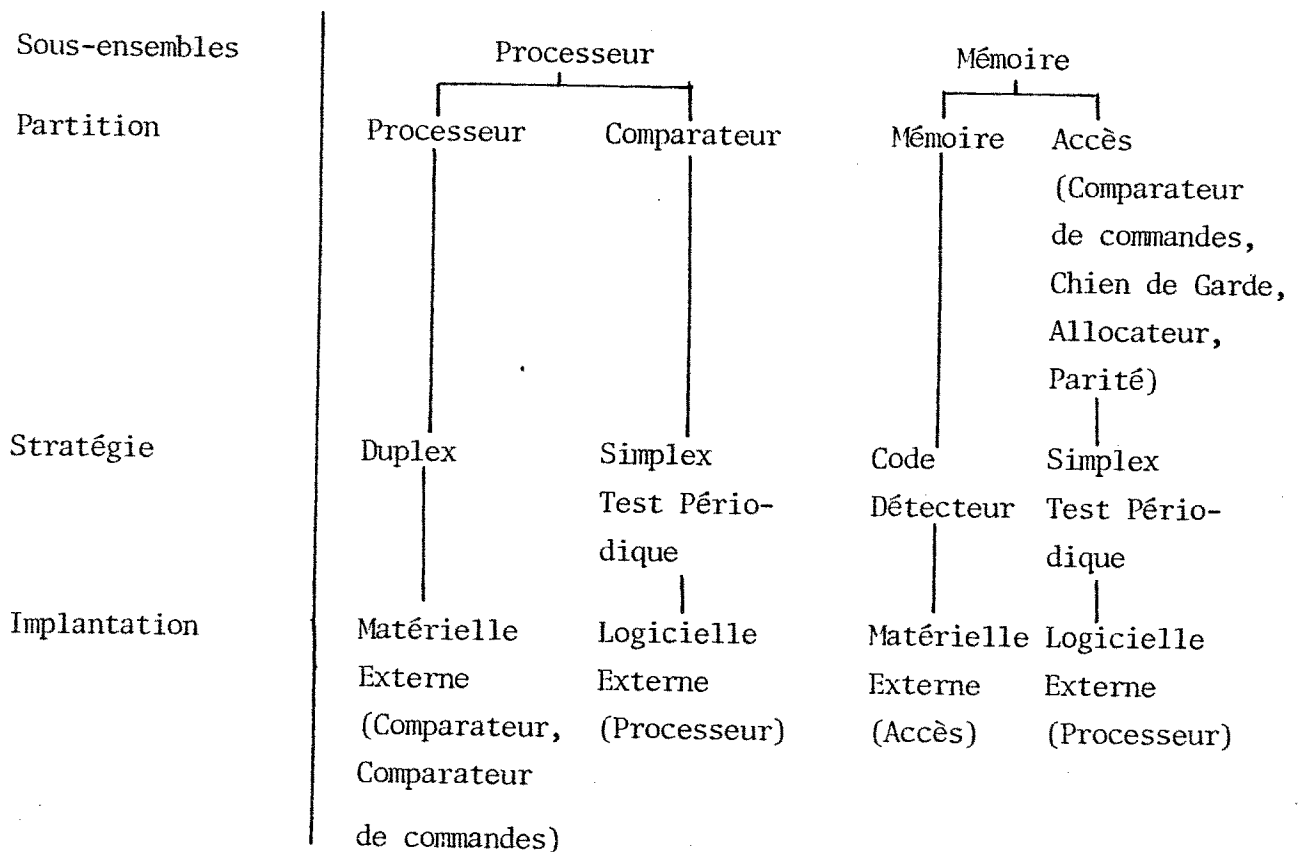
| | Processeur | | Mémoire | |
|---|---|---|---|---|
| Sous-ensembles | Processeur | | Mémoire | |
| Partition | Processeur | Comparateur | Mémoire | Accès (Comparateur de commandes, Chien de Garde, Allocateur, Parité) |
| Stratégie | Duplex | Simplex Test Périodique | Code Détecteur | Simplex Test Périodique |
| Implantation | Matérielle Externe (Comparateur, Comparateur de commandes) | Logicielle Externe (Processeur) | Matérielle Externe (Accès) | Logicielle Externe (Processeur) |